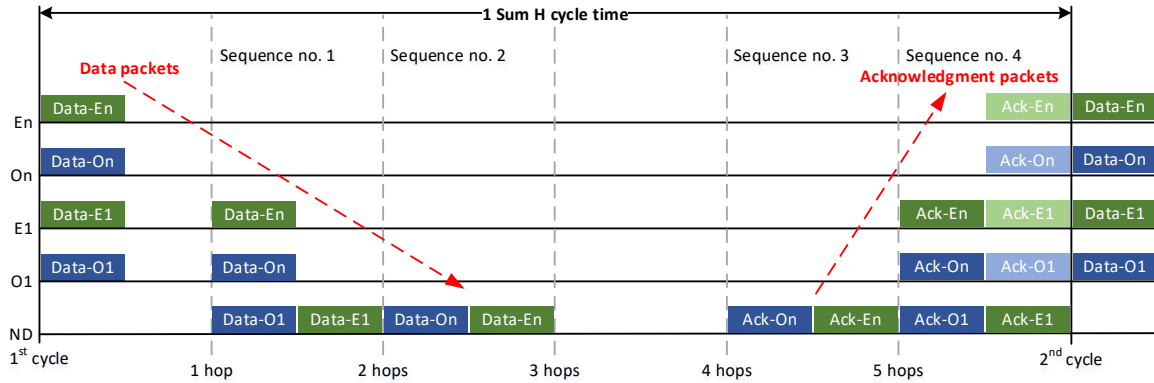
1 Sum H cycle time

Sequence no. 1
Sequence no. 2
Sequence no. 3
Sequence no. 4

Data packets
Acknowledgment packets

En
On
E1
O1
ND

Data-En
Ack-En
Data-En

Data-On
Ack-On
Data-On

Data-E1
Data-En
Ack-En
Ack-E1
Data-E1

Data-O1
Data-On
Ack-On
Ack-O1
Data-O1

Data-O1
Data-E1
Data-On
Data-En
Ack-On
Ack-En
Ack-O1
Ack-E1

$1^{st}$ cycle
1 hop
2 hops
3 hops
4 hops
5 hops
$2^{nd}$ cycle